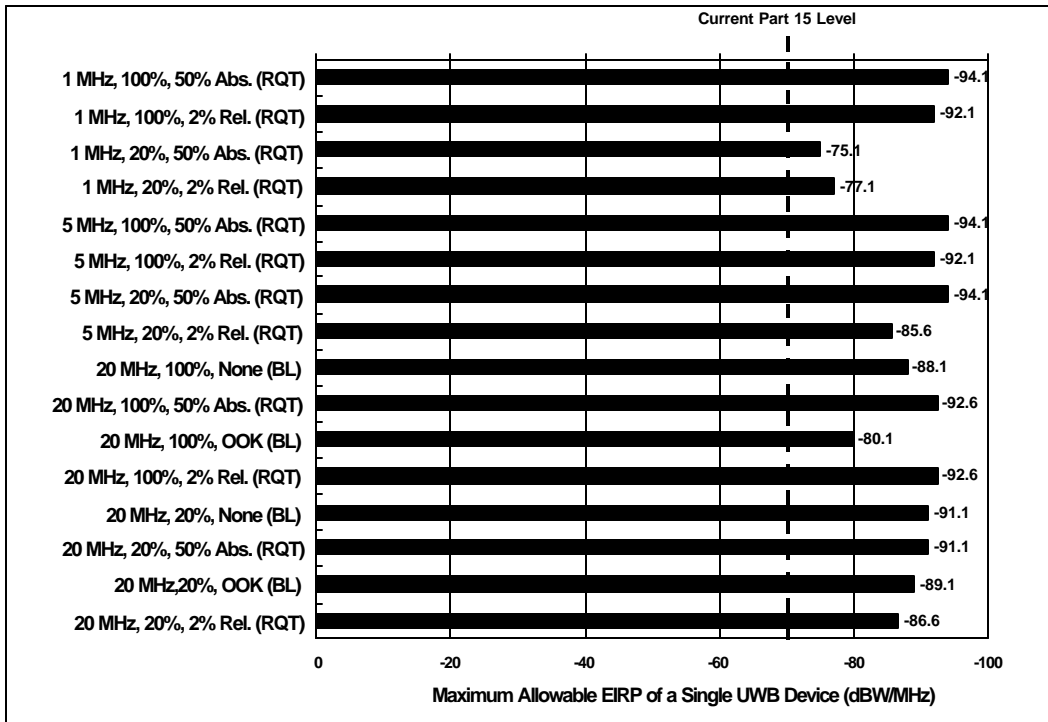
Current Part 15 Level

1 MHz, 100%, 50% Abs. (RQT) -94.1
1 MHz, 100%, 2% Rel. (RQT) -92.1
1 MHz, 20%, 50% Abs. (RQT) -75.1
1 MHz, 20%, 2% Rel. (RQT) -77.1
5 MHz, 100%, 50% Abs. (RQT) -94.1
5 MHz, 100%, 2% Rel. (RQT) -92.1
5 MHz, 20%, 50% Abs. (RQT) -94.1
5 MHz, 20%, 2% Rel. (RQT) -85.6
20 MHz, 100%, None (BL) -88.1
20 MHz, 100%, 50% Abs. (RQT) -92.6
20 MHz, 100%, OOK (BL) -80.1
20 MHz, 100%, 2% Rel. (RQT) -92.6
20 MHz, 20%, None (BL) -91.1
20 MHz, 20%, 50% Abs. (RQT) -91.1
20 MHz,20%, OOK (BL) -89.1
20 MHz, 20%, 2% Rel. (RQT) -86.6

0 -20 -40 -60 -80 -100

Maximum Allowable EIRP of a Single UWB Device (dBW/MHz)